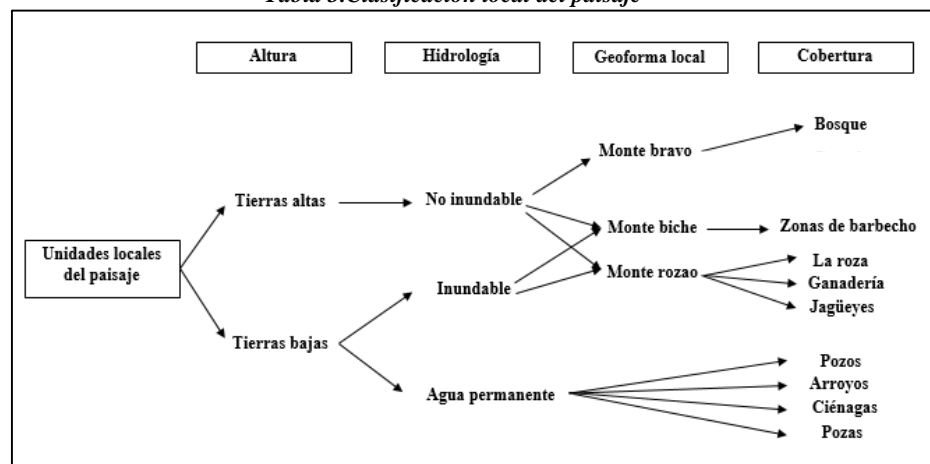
Tabla 5.Clasificación local del paisaje

Altura

Hidrología

Geoforma local

Cobertura

Unidades locales del paisaje

Tierras altas

Tierras bajas

No inundable

Inundable

Agua permanente

Monte bravo

Monte biche

Monte rozao

Bosque

Zonas de barbecho

La roza

Ganadería

Jagüeyes

Pozos

Arroyos

Ciénagas

Pozas